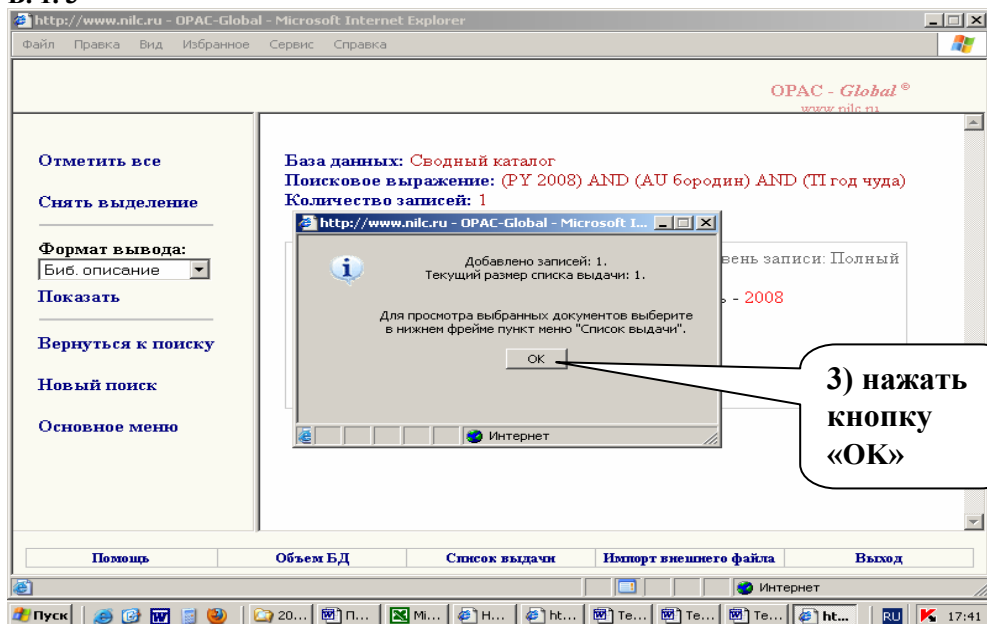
http://www.nilc.ru - OPAC-Global - Microsoft Internet Explorer

Файл Правка Вид Избранное Сервис Справка

OPAC - Global ®
www.nilc.ru

Отметить все

Снять выделение

Формат вывода:
Биб. описание
Показать

Вернуться к поиску

Новый поиск

Основное меню

База данных: Сводный каталог
Поисковое выражение: (PY 2008) AND (AU бородин) AND (TI год чуда)
Количество записей: 1

вень записи: Полный

ь - 2008

http://www.nilc.ru - OPAC-Global - Microsoft I...

Добавлено записей: 1.
Текущий размер списка выдачи: 1.

Для просмотра выбранных документов выберите в нижнем фрейме пункт меню "Список выдачи".

OK

Интернет

3) нажать кнопку «ОК»

Помощь | Объем БД | Список выдачи | Импорт внешнего файла | Выход

Интернет

Пуск | 20... | П... | Mi... | Н... | ht... | Те... | Те... | Те... | ht... | RU | 17:41